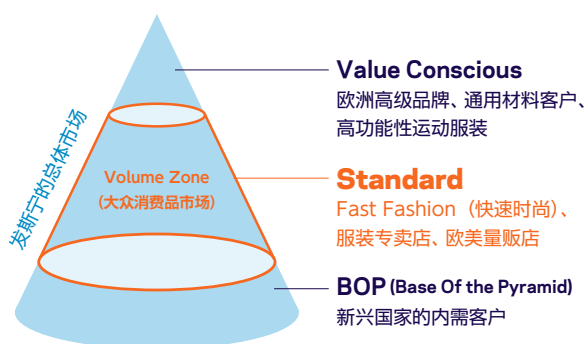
发斯宁的总体市场

Volume Zone
（大众消费品市场）

Value Conscious
欧洲高级品牌、通用材料客户、高功能性运动服装

Standard
Fast Fashion（快速时尚）、服装专卖店、欧美量贩店

BOP (Base Of the Pyramid)
新兴国家的内需客户